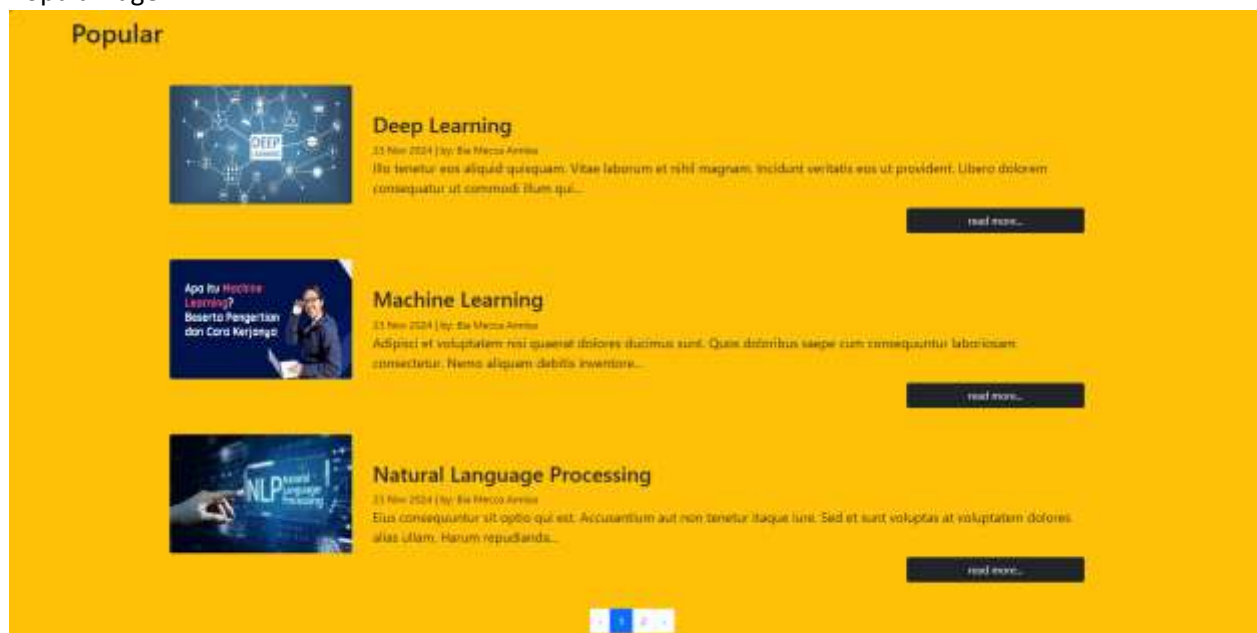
Popular

DEEP LEARNING

Deep Learning

23 Nov 2024 | by: Ile Mecca Annisa

Illo tenetur eos aliquid quisquam. Vitae laborum et nihil magnam. Incidunt veritatis eos ut provident. Libero dolorem consequatur ut commodi illum qui...

read more...

Apa itu Machine Learning? Beserta Pengertian dan Cara Kerjanya

Machine Learning

23 Nov 2024 | by: Ile Mecca Annisa

Adipisci et voluptatem nisi quaerat dolores ducimus sunt. Quas doloribus saepe cum consequuntur laboriosam consectetur. Nemo aliquam debitis inventore...

read more...

NLP Natural Language Processing

Natural Language Processing

23 Nov 2024 | by: Ile Mecca Annisa

Eius consequuntur sit optio qui est. Accusantium aut non tenetur itaque iure. Sed et sunt voluptas at voluptatem dolores alias ullam. Harum repudiandae...

read more...

‹ 1 2 ›